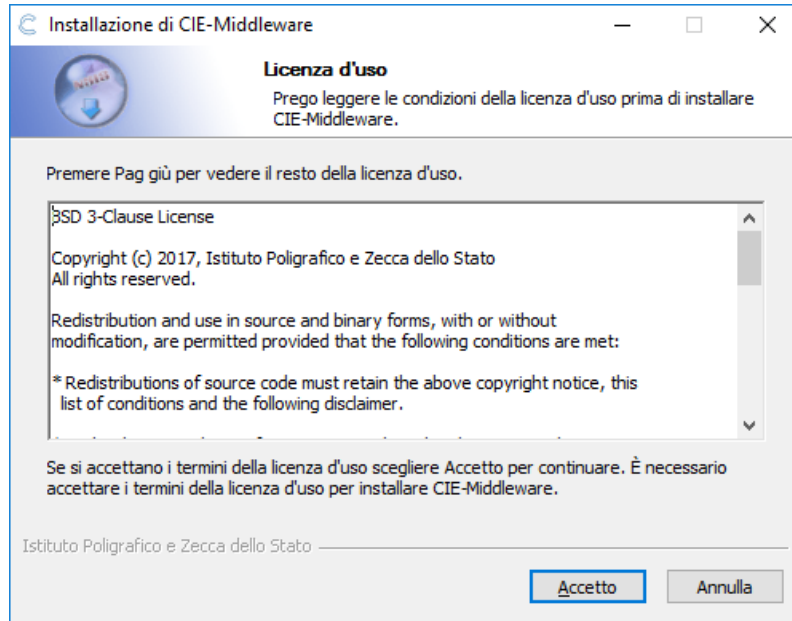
Installazione di CIE-Middleware

Licenza d'uso

Prego leggere le condizioni della licenza d'uso prima di installare CIE-Middleware.

Premere Pag giù per vedere il resto della licenza d'uso.

BSD 3-Clause License

Copyright (c) 2017, Istituto Poligrafico e Zecca dello Stato
All rights reserved.

Redistribution and use in source and binary forms, with or without modification, are permitted provided that the following conditions are met:

* Redistributions of source code must retain the above copyright notice, this list of conditions and the following disclaimer.

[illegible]

Se si accettano i termini della licenza d'uso scegliere Accetto per continuare. È necessario accettare i termini della licenza d'uso per installare CIE-Middleware.

Istituto Poligrafico e Zecca dello Stato

Accetto

Annulla